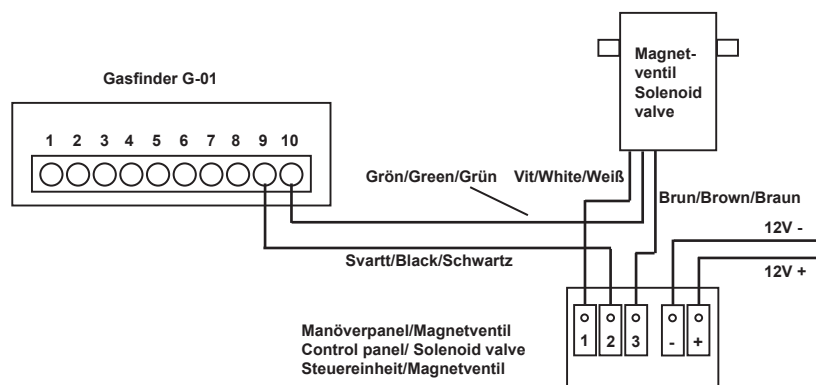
Magnet-
ventil
Solenoid
valve

Gasfinder G-01

1 2 3 4 5 6 7 8 9 10

Grön/Green/Grün

Vit/White/Weiß

Brun/Brown/Braun

12V -

12V +

Svartt/Black/Schwartz

Manöverpanel/Magnetventil
Control panel/ Solenoid valve
Steuereinheit/Magnetventil

1 2 3 - +